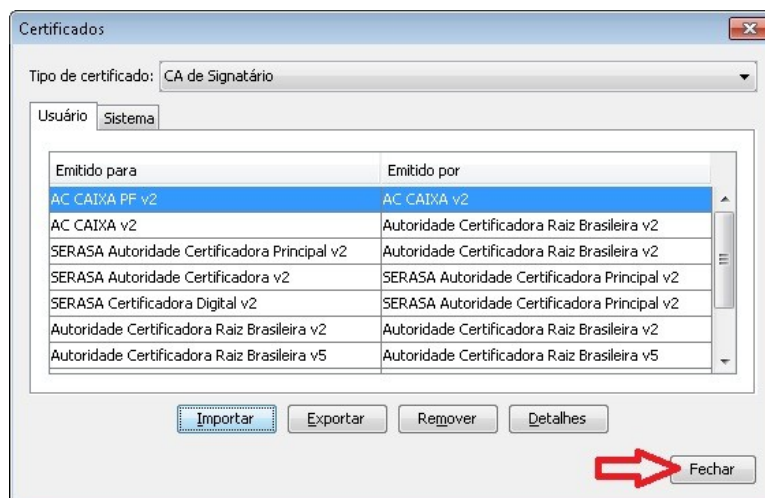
Certificados

Tipo de certificado: CA de Signatário

Usuário | Sistema

| Emitido para | Emitido por |
|---|---|
| AC CAIXA PF v2 | AC CAIXA v2 |
| AC CAIXA v2 | Autoridade Certificadora Raiz Brasileira v2 |
| SERASA Autoridade Certificadora Principal v2 | Autoridade Certificadora Raiz Brasileira v2 |
| SERASA Autoridade Certificadora v2 | SERASA Autoridade Certificadora Principal v2 |
| SERASA Certificadora Digital v2 | SERASA Autoridade Certificadora Principal v2 |
| Autoridade Certificadora Raiz Brasileira v2 | Autoridade Certificadora Raiz Brasileira v2 |
| Autoridade Certificadora Raiz Brasileira v5 | Autoridade Certificadora Raiz Brasileira v5 |

Importar Exportar Remover Detalhes

Fechar